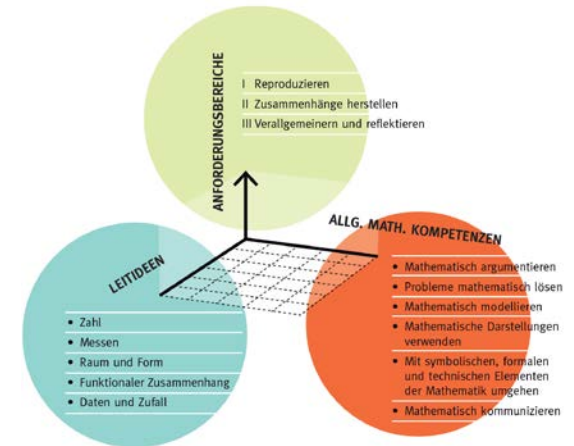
ANFORDERUNGSBEREICHE

I Reproduzieren

II Zusammenhänge herstellen

III Verallgemeinern und reflektieren

ALLG. MATH. KOMPETENZEN

- Mathematisch argumentieren
- Probleme mathematisch lösen
- Mathematisch modellieren
- Mathematische Darstellungen verwenden
- Mit symbolischen, formalen und technischen Elementen der Mathematik umgehen
- Mathematisch kommunizieren

LEITIDEEN

- Zahl
- Messen
- Raum und Form
- Funktionaler Zusammenhang
- Daten und Zufall